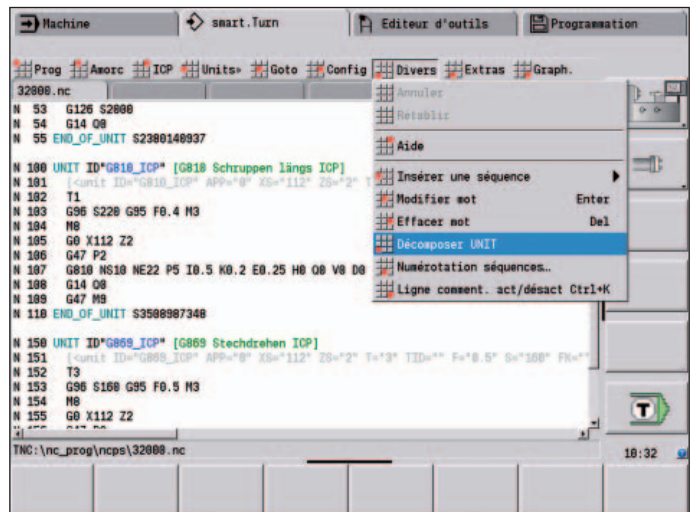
Machine | smart.Turn | Editeur d'outils | Programmation

Prog | Amorc | ICP | Units» | Goto | Config | Divers | Extras | Graph.

32008.nc

N 53 G126 S2000
N 54 G14 Q0
N 55 END_OF_UNIT S2380140937

N 100 UNIT ID"G810_ICP" [G810 Schruppen längs ICP]
N 101 [<unit ID="G810_ICP" APP="0" XS="112" ZS="2" T
N 102 T1
N 103 G96 S220 G95 F0.4 M3
N 104 M8
N 105 G0 X112 Z2
N 106 G47 P2
N 107 G810 NS10 NE22 P5 I0.5 K0.2 E0.25 H0 Q0 V8 D0
N 108 G14 Q0
N 109 G47 M9
N 110 END_OF_UNIT S3508987348

N 150 UNIT ID"G869_ICP" [G869 Stechdrehen ICP]
N 151 [<unit ID="G869_ICP" APP="0" XS="112" ZS="2" T="3" TID="" F="0.5" S="160" FK="
N 152 T3
N 153 G96 S160 G95 F0.5 M3
N 154 M8
N 155 G0 X112 Z2

Annuler
Rétablir
Aide
Insérer une séquence
Modifier mot Enter
Effacer mot Del
Décomposer UNIT
Numérotation séquences...
Ligne comment. act/désact Ctrl+K

TNC:\nc_prog\ncps\32008.nc
10:32